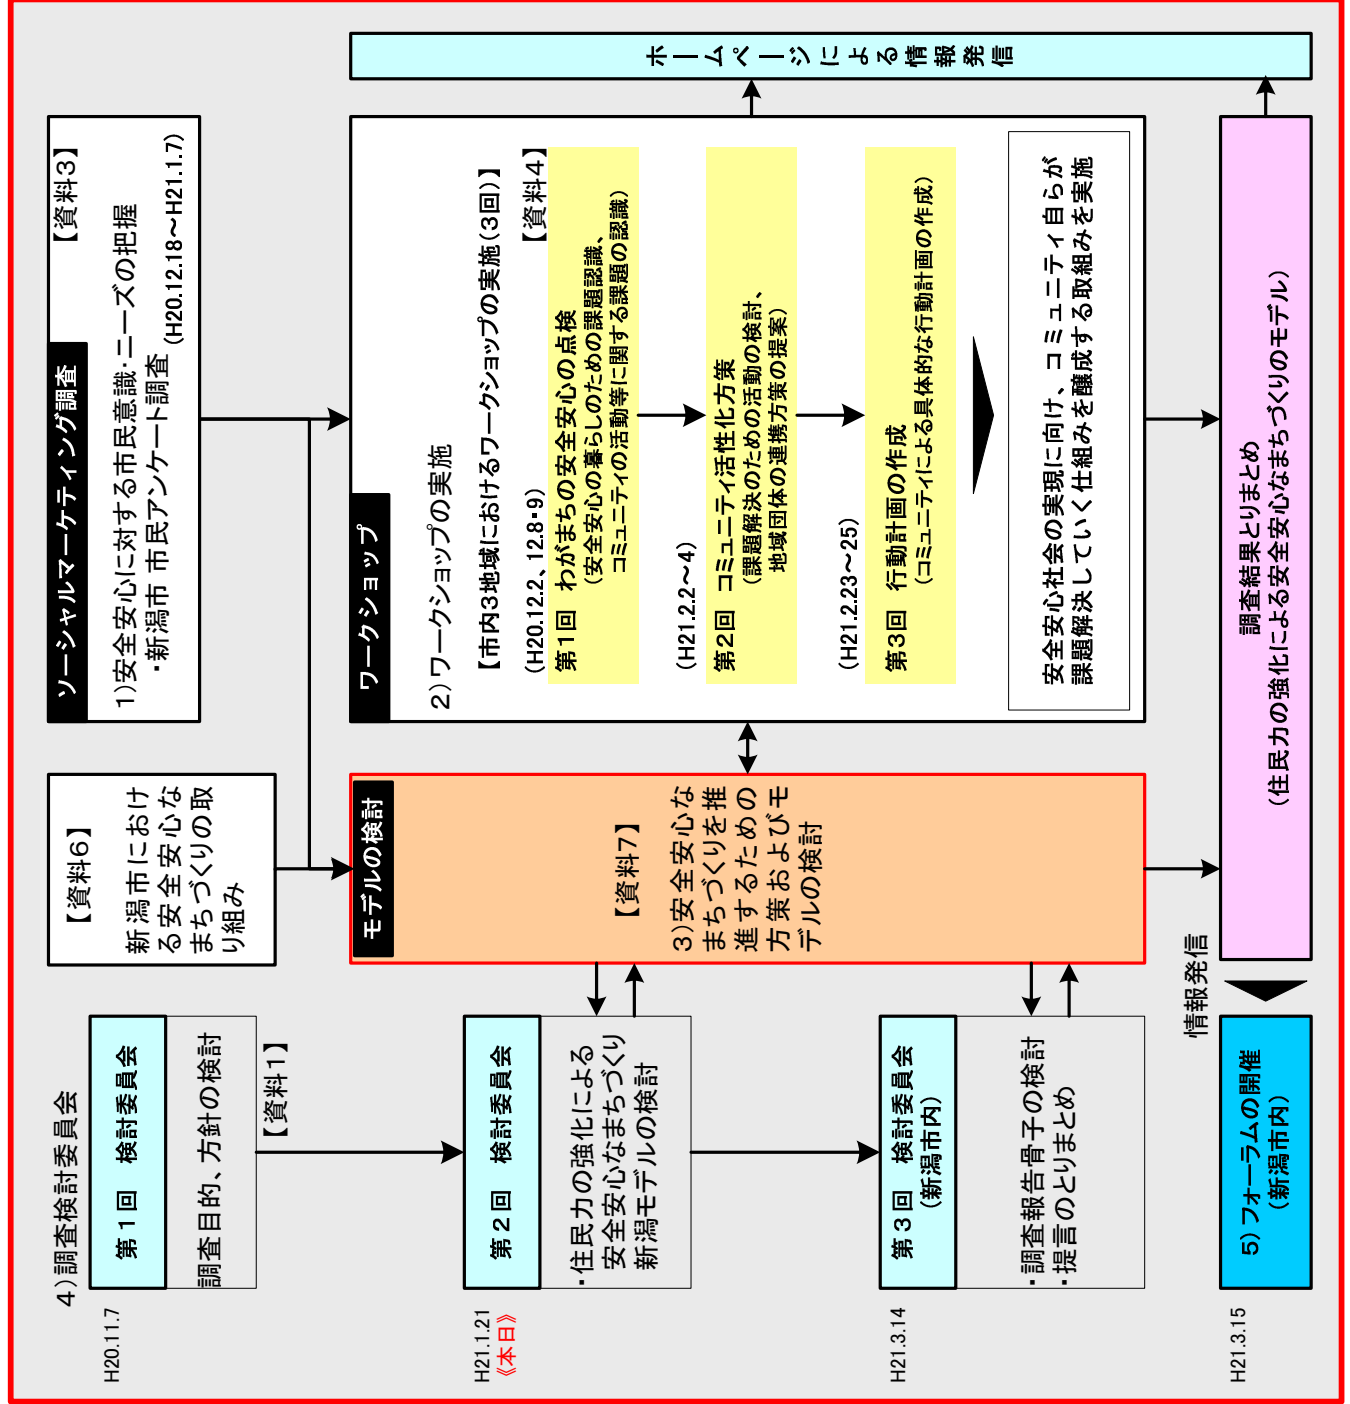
ソーシャルマーケティング調査

1)安全安心に対する市民意識・ニーズの把握
・新潟市 市民アンケート調査
(H20.12.18~H21.1.7)
【資料3】

ワークショップ

2)ワークショップの実施
【市内3地域におけるワークショップの実施(3回)】
【資料4】

(H20.12.2、12.8・9)
第1回 わがまちの安全安心の点検
(安全安心の暮らしのための課題認識、コミュニティの活動等に関する課題の認識)

(H21.2.2~4)
第2回 コミュニティ活性化方策
(課題解決のための活動の検討、地域団体の連携方策の提案)

(H21.2.23~25)
第3回 行動計画の作成
(コミュニティによる具体的な行動計画の作成)

安全安心社会の実現に向け、コミュニティ自らが課題解決していく仕組みを醸成する取組みを実施

ホームページによる情報発信

調査結果とりまとめ
(住民力の強化による安全安心なまちづくりのモデル)

【資料6】
新潟市における安全安心なまちづくりの取り組み

モデルの検討

【資料7】
3)安全安心なまちづくりを推進するための方策およびモデルの検討

4)調査検討委員会

H20.11.7
第1回 検討委員会
調査目的、方針の検討
【資料1】

H21.1.21
《本日》
第2回 検討委員会
・住民力の強化による安全安心なまちづくり新潟モデルの検討

H21.3.14
第3回 検討委員会
(新潟市内)
・調査報告骨子の検討
・提言のとりまとめ

情報発信

H21.3.15
5)フォーラムの開催
(新潟市内)